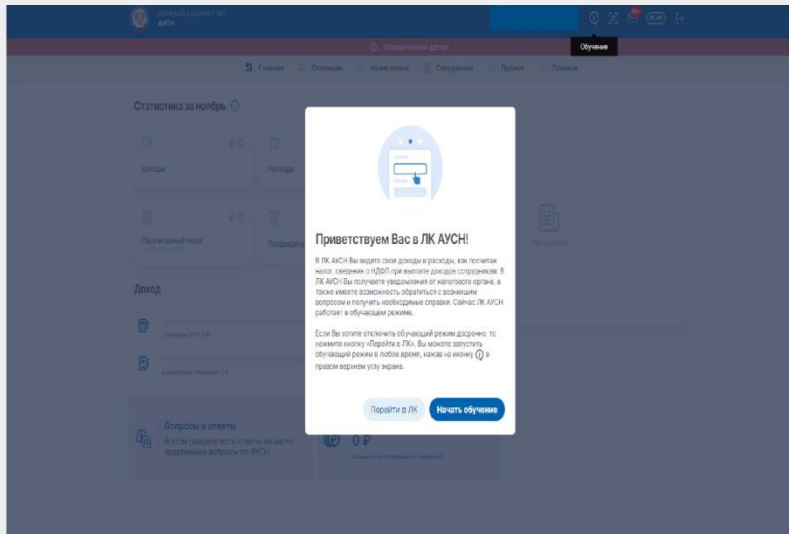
Личный кабинет ИП
АУСН

Обучение

Ограниченный доступ

Главная Операции Начисления Сотрудники Прочее Помощь

Статистика за ноябрь

0 ₽
Доходы

Расходы

0 ₽
Рассчитанный налог

Предварительный

Доход

Операций 1 ₽

Операций 2 ₽

Вопросы и ответы
В этом разделе есть ответы на часто задаваемые вопросы по АУСН

0 ₽

Приветствуем Вас в ЛК АУСН!

В ЛК АУСН Вы видите свои доходы и расходы, как посчитан налог, сведения о НДФЛ при выплате доходов сотрудникам. В ЛК АУСН Вы получаете уведомления от налогового органа, а также имеете возможность обратиться с возникшим вопросом и получить необходимые справки. Сейчас ЛК АУСН работает в обучающем режиме.

Если Вы хотите отключить обучающий режим досрочно, то нажмите кнопку «Перейти в ЛК». Вы можете запустить обучающий режим в любое время, нажав на иконку ⓘ в правом верхнем углу экрана.

Перейти в ЛК
Начать обучение